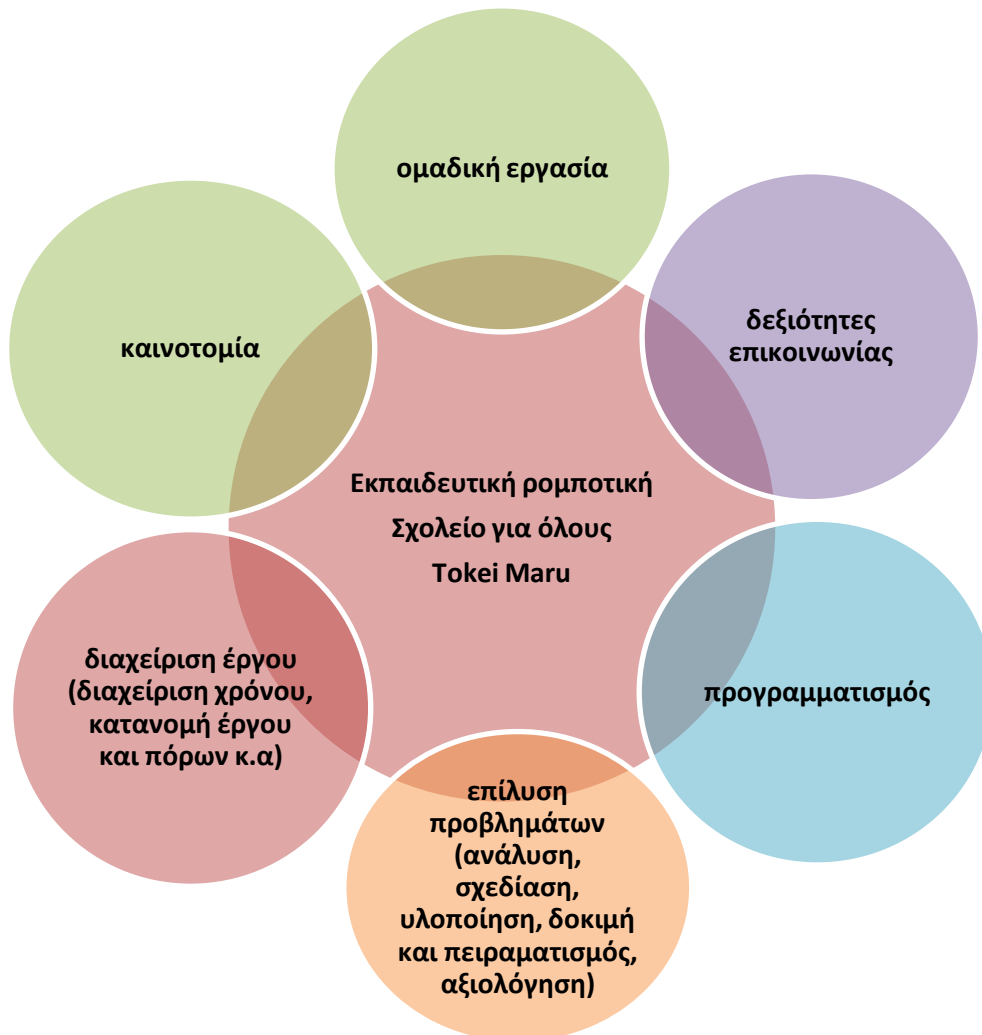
Εκπαιδευτική ρομποτική
Σχολείο για όλους
Tokei Maru

ομαδική εργασία

δεξιότητες επικοινωνίας

προγραμματισμός

επίλυση προβλημάτων (ανάλυση, σχεδίαση, υλοποίηση, δοκιμή και πειραματισμός, αξιολόγηση)

διαχείριση έργου (διαχείριση χρόνου, κατανομή έργου και πόρων κ.α)

καινοτομία